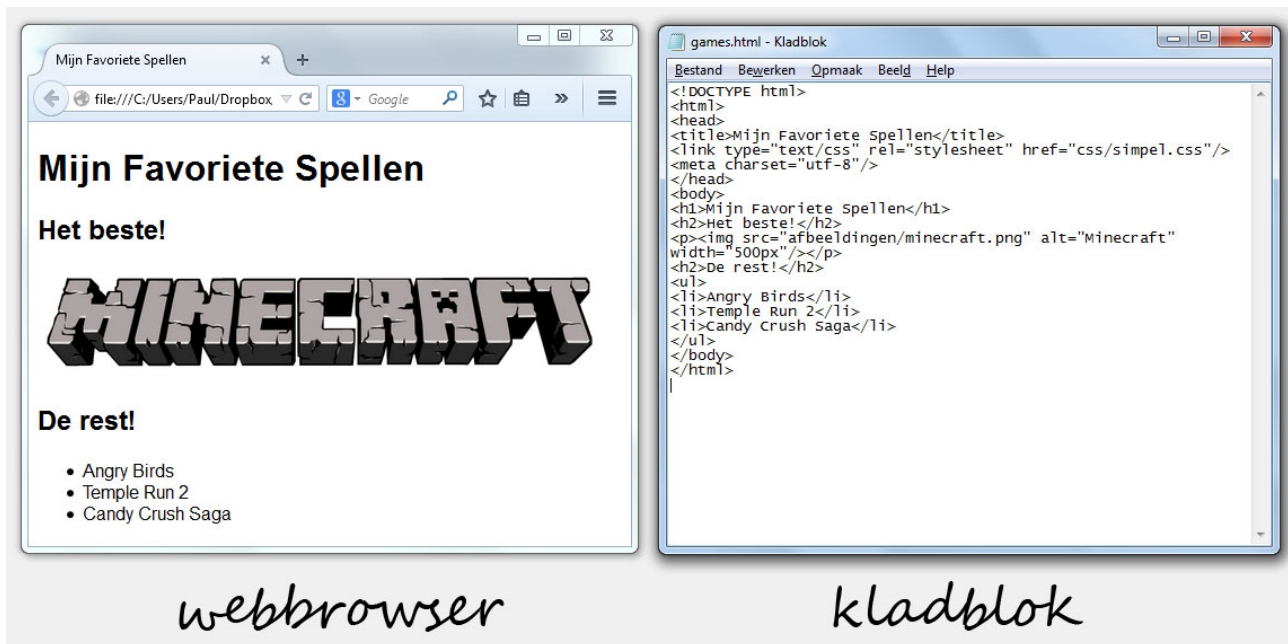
Mijn Favoriete Spellen
file:///C:/Users/Paul/Dropbox
Google

Mijn Favoriete Spellen

Het beste!

MINECRAFT

De rest!

- Angry Birds
- Temple Run 2
- Candy Crush Saga

games.html - Kladblok
Bestand Bewerken Opmaak Beeld Help

<!DOCTYPE html>
<html>
<head>
<title>Mijn Favoriete Spellen</title>
<link type="text/css" rel="stylesheet" href="css/simpel.css"/>
<meta charset="utf-8"/>
</head>
<body>
<h1>Mijn Favoriete Spellen</h1>
<h2>Het beste!</h2>
<p><img src="afbeeldingen/minecraft.png" alt="Minecraft" width="500px"/></p>
<h2>De rest!</h2>
<ul>
<li>Angry Birds</li>
<li>Temple Run 2</li>
<li>Candy Crush Saga</li>
</ul>
</body>
</html>

webbrowser

kladblok